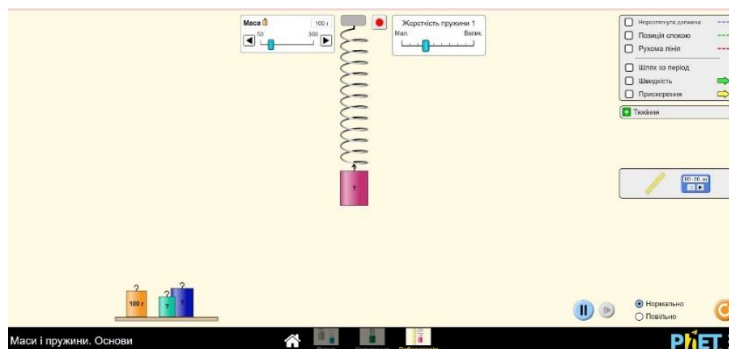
Маса
100 г
50
300

Жорсткість пружини 1
Мал.
Велик.

?

Нерозтягнута довжина
Позиція спокою
Рухома лінія
Шлях за період
Швидкість
Прискорення

Тяжіння

00:00

100 г
?
?
?
?

Нормально
Повільно

Маси і пружини. Основи

PhET